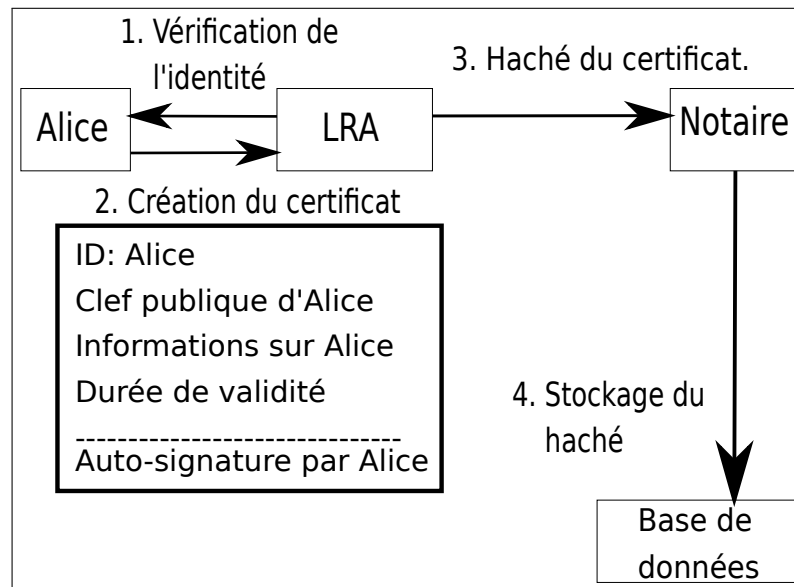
1. Vérification de l'identité

3. Haché du certificat.

Alice

LRA

Notaire

2. Création du certificat

ID: Alice
Clef publique d'Alice
Informations sur Alice
Durée de validité
------------------------------
Auto-signature par Alice

4. Stockage du haché

Base de données